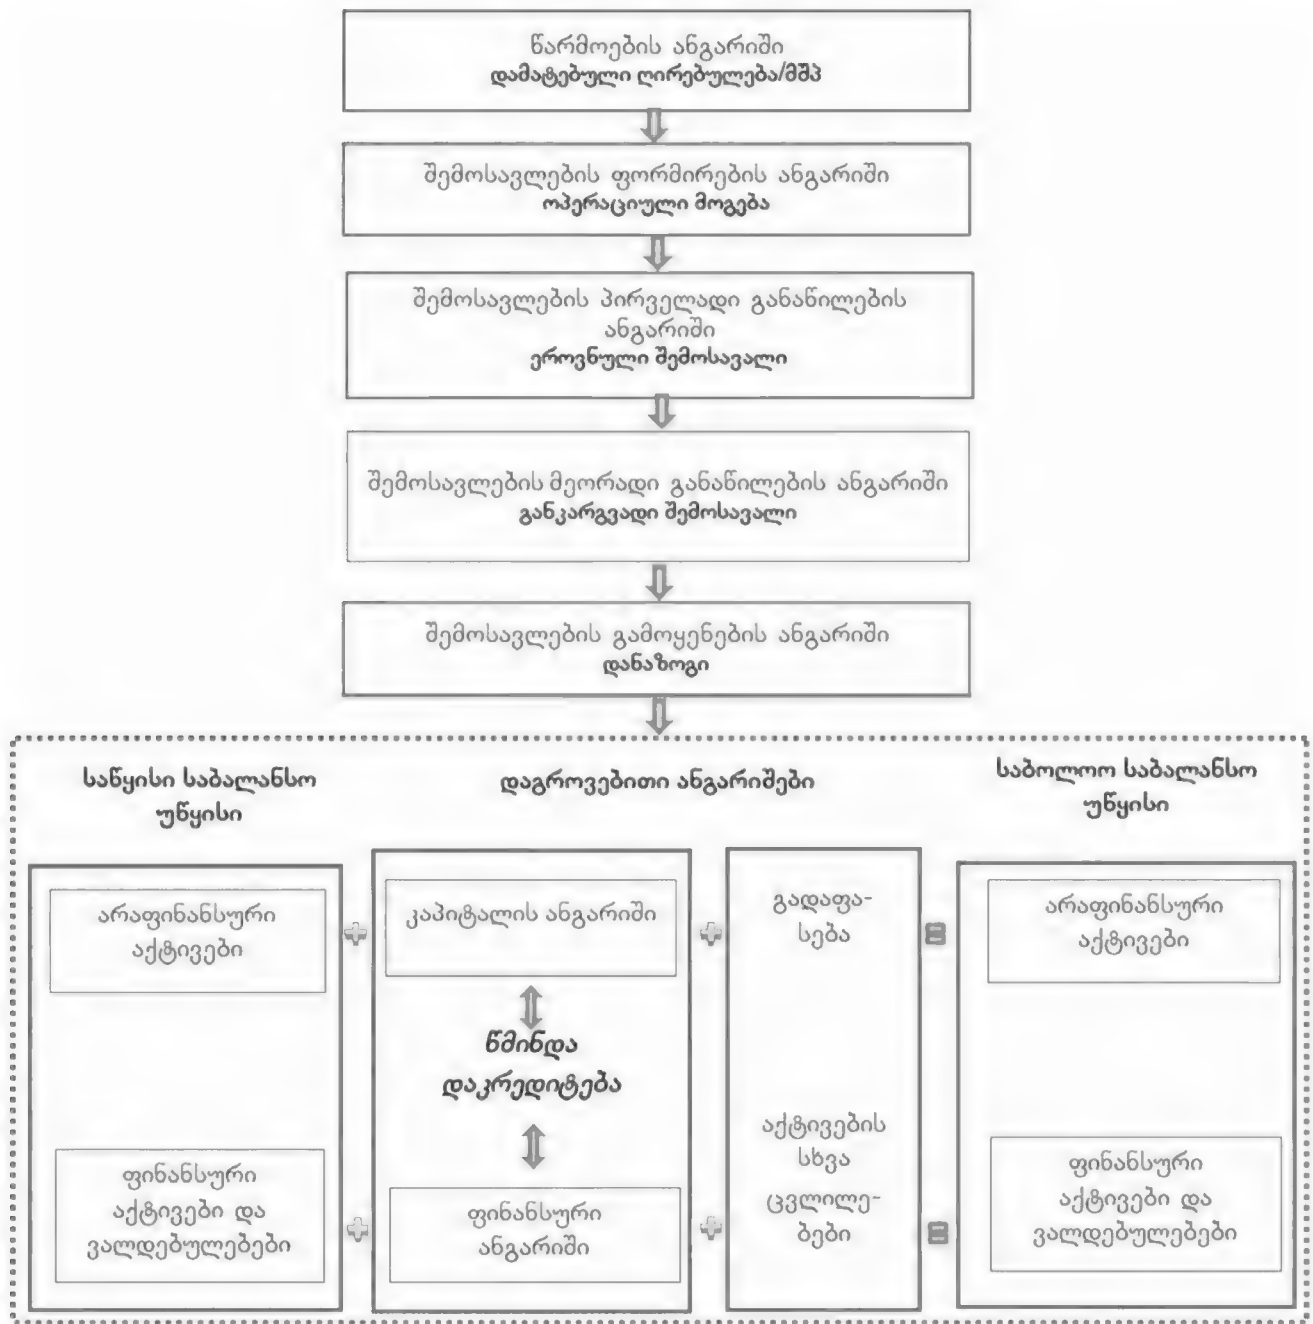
წარმოების ანგარიში
დამატებული ღირებულება/მშპ

შემოსავლების ფორმირების ანგარიში
ოპერაციული მოგება

შემოსავლების პირველადი განაწილების ანგარიში
ეროვნული შემოსავალი

შემოსავლების მეორადი განაწილების ანგარიში
განკარგვადი შემოსავალი

შემოსავლების გამოყენების ანგარიში
დანაზოგი

საწყისი საბალანსო უწყისი

დაგროვებითი ანგარიშები

საბოლოო საბალანსო უწყისი

არაფინანსური აქტივები

ფინანსური აქტივები და ვალდებულებები

კაპიტალის ანგარიში

წმინდა დაკრედიტება

ფინანსური ანგარიში

გადაფასება

აქტივების სხვა ცვლილებები

არაფინანსური აქტივები

ფინანსური აქტივები და ვალდებულებები